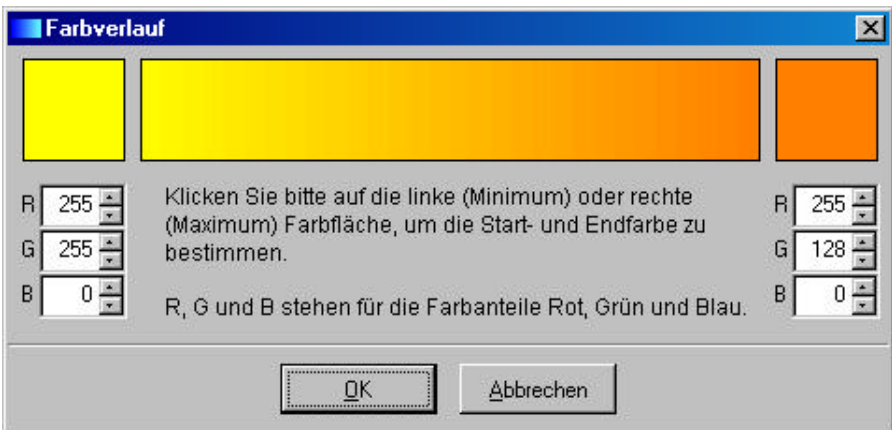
Farbverlauf

R 255
G 255
B 0

Klicken Sie bitte auf die linke (Minimum) oder rechte (Maximum) Farbfläche, um die Start- und Endfarbe zu bestimmen.

R, G und B stehen für die Farbanteile Rot, Grün und Blau.

R 255
G 128
B 0

OK
Abbrechen